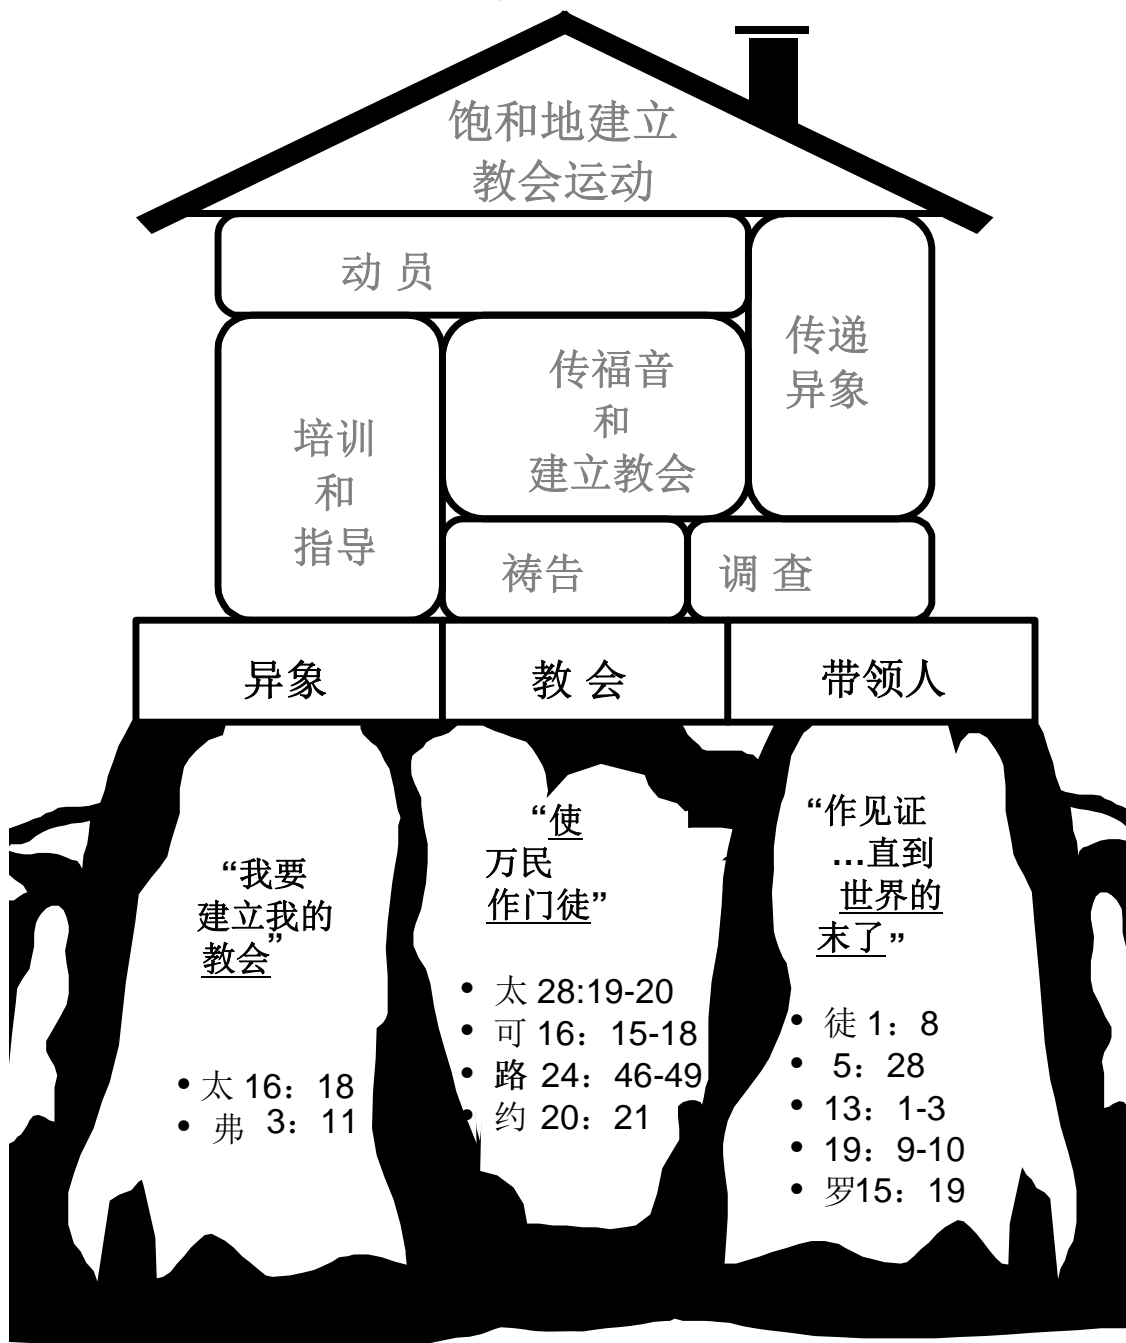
饱和地建立
教会运动

动 员

传递
异象

培训
和
指导

传福音
和
建立教会

祷告

调 查

异象

教 会

带领人

“我要
建立我的
教会”

• 太 16：18
• 弗 3：11

“使
万民
作门徒”

• 太 28:19-20
• 可 16：15-18
• 路 24：46-49
• 约 20：21

“作见证
…直到
世界的
末了”

• 徒 1：8
• 5：28
• 13：1-3
• 19：9-10
• 罗15：19